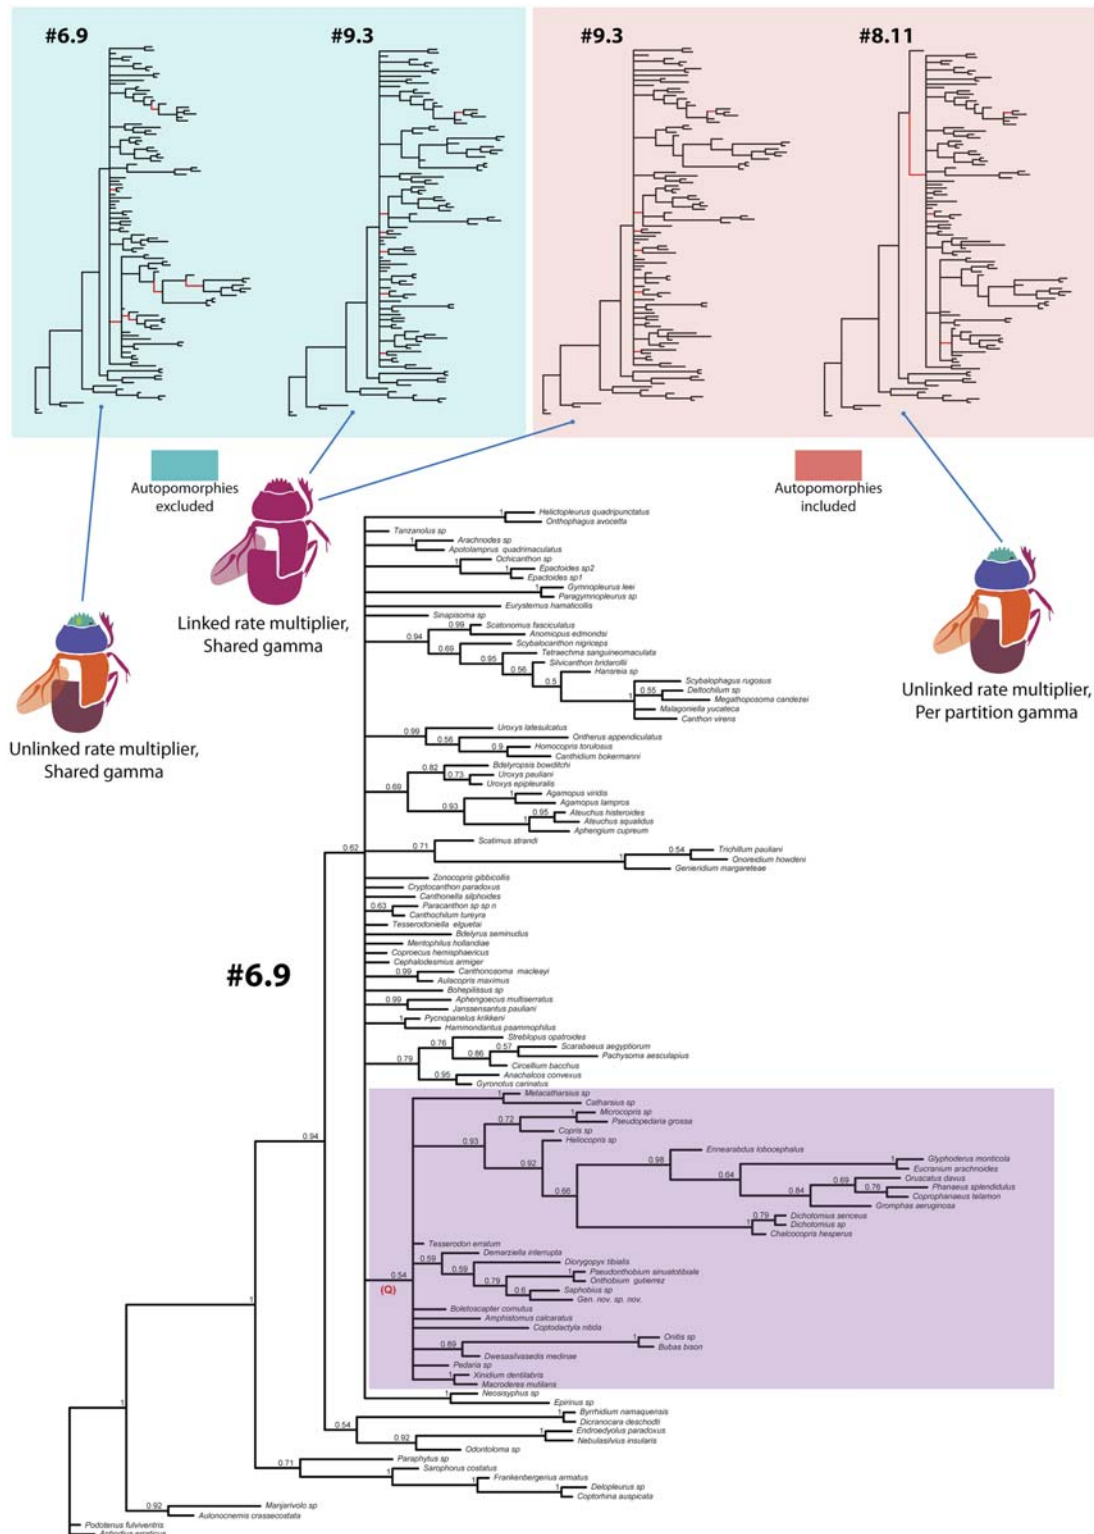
#6.9

#9.3

#9.3

#8.11

Autopomorphies excluded

Autopomorphies included

Linked rate multiplier, Shared gamma

Unlinked rate multiplier, Shared gamma

Unlinked rate multiplier, Per partition gamma

#6.9

1 Helictopleurus quadripunctatus
Onthophagus avocetta
Tanzanolus sp
1 Arachnodes sp
Apotolamprus quadrimaculatus
Ochicanthon sp
1 Epactoides sp2
Epactoides sp1
Gymnopleurus leei
Paragymnopleurus sp
Eurysternus hamaticollis
Sinapisoma sp
0.99 Scatonomus fasciculatus
0.94 Anomiopus edmondsi
Scybalocanthon nigriceps
0.69 Tetraechma sanguineomaculata
0.95 Silvicanthon bridarollii
0.56 Hansreia sp
0.5 Scybalophagus rugosus
0.55 Deltochilum sp
1 Megathoposoma candezei
Malagoniella yucateca
Canthon virens
0.99 Uroxys latesulcatus
0.56 Ontherus appendiculatus
0.9 Homocopris torulosus
Canthidium bokermanni
0.82 Bdelyropsis bowditchi
0.73 Uroxys pauliani
0.69 Uroxys epipleuralis
1 Agamopus viridis
0.93 Agamopus lampros
0.95 Ateuchus histeroides
1 Ateuchus squalidus
Aphengium cupreum
0.62 0.71 Scatimus strandi
1 0.54 Trichillum pauliani
Onoreidium howdeni
Genieridium margareteae
Zonocopris gibbicollis
Cryptocanthon paradoxus
Canthonella silphoides
0.63 Paracanthon sp sp n
Canthochilum tureyra
Tesserodoniella elguetai
Bdelyrus seminudus
Mentophilus hollandiae
Coproecus hemisphaericus
Cephalodesmius armiger
0.99 Canthonosoma macleayi
Aulacopris maximus
Bohepilissus sp
0.99 Aphengoecus multiserratus
Janssensantus pauliani
1 Pycnopanelus krikkeni
Hammondantus psammophilus
0.76 Sterblopus opatroides
0.57 Scarabaeus aegyptiorum
0.79 0.86 Pachysoma aesculapius
Circellium bacchus
0.95 Anachalcos convexus
Gyronotus carinatus
1 Metacatharsius sp
Catharsius sp
1 Microcopris sp
0.72 Pseudopedaria grossa
0.94 Copris sp
0.93 Heliocopris sp
Ennearabdus lobocephalus
0.92 0.98 1 Glyphoderus monticola
Eucranium arachnoides
0.64 0.69 Oruscatus davus
0.66 0.84 0.76 Phanaeus splendidulus
Coprophanaeus telamon
Gromphas aeruginosa
0.79 Dichotomius sericeus
1 Dichotomius sp
Chalcocopris hesperus
Tesserodon erratum
Demarziella interrupta
0.59 Diorygopys tibialis
0.54 0.59 Pseudonthobium sinuatotibiale
(Q) 0.79 Onthobium gutierrez
0.6 Saphobius sp
Gen. nov. sp. nov.
Boletoscapter cornutus
Amphistomus calcaratus
Coptodactyla nitida
0.89 1 Onitis sp
Bubas bison
Dwesasilvasedis medinae
Pedaria sp
1 Xinidium dentilabris
Macroderes mulilans
1 1 Neosisyphus sp
Epirinus sp
0.54 1 Byrrhidium namaquensis
Dicranocara deschodti
0.92 1 Endroedyolus paradoxus
Nebulasilvius insularis
Odontoloma sp
0.71 Paraphytus sp
1 Sarophorus costatus
1 Frankenbergerius armatus
1 Delopleurus sp
Coptorhina auspicata
0.92 Manjarivolo sp
Aulonocnemis crassecostata
Podotenus fulviventris
Aphodius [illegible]